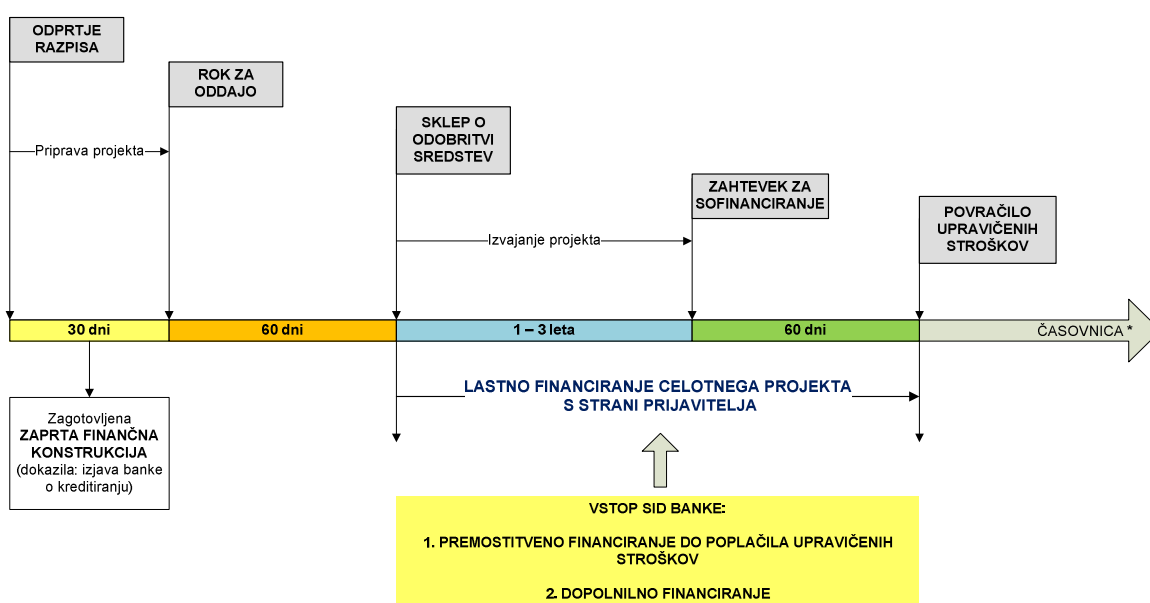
ODPRTJE RAZPISA

ROK ZA ODDAJO

Priprava projekta

SKLEP O ODOBRITVI SREDSTEV

ZAHTEVEK ZA SOFINANCIRANJE

Izvajanje projekta

POVRAČILO UPRAVIČENIH STROŠKOV

| 30 dni | 60 dni | 1 – 3 leta | 60 dni | ČASOVNICA * |
|---|---|---|---|---|

Zagotovljena ZAPRTA FINANČNA KONSTRUKCIJA (dokazila: izjava banke o kreditiranju)

LASTNO FINANCIRANJE CELOTNEGA PROJEKTA S STRANI PRIJAVITELJA

VSTOP SID BANKE:

1. PREMOSTITVENO FINANCIRANJE DO POPLAČILA UPRAVIČENIH STROŠKOV

2. DOPOLNILNO FINANCIRANJE